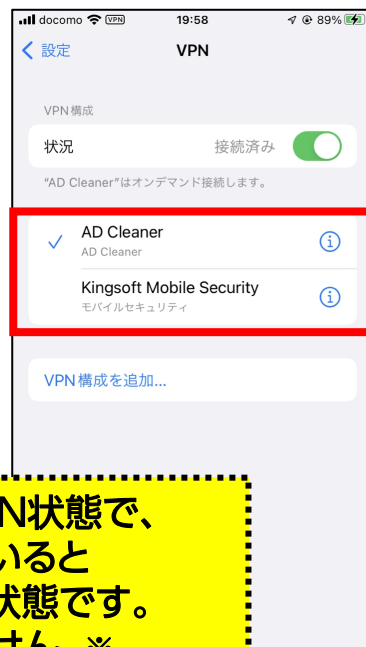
docomo VPN 19:58 89%

設定

VPN

VPN構成

状況

接続済み

"AD Cleaner"はオンデマンド接続します。

AD Cleaner
AD Cleaner

Kingsoft Mobile Security
モバイルセキュリティ

VPN構成を追加...

N状態で、
いると
状態です。
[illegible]